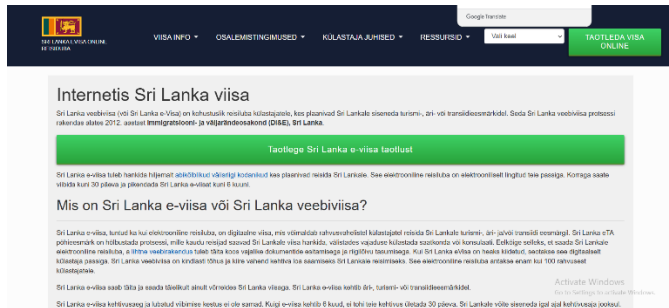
SRI LANKA VIISA ONLINE

Google translate

VIISA INFO ▾ OSALEMISTINGIMUSED ▾ KÜLASTAJA JUHISED ▾ RESSURSID ▾ Vali keel ▾ TAOTLEDA VIISA ONLINE

Internetis Sri Lanka viisa

Sri Lanka veebiviisa (või Sri Lanka e-Visa) on kohustuslik reisiluba külastajatele, kes plaanivad Sri Lankale siseneda turismi-, äri- või transiidieesmärkidel. Seda Sri Lanka veebiviisa protsessi rakendas alates 2012. aastast Immigratsiooni- ja väljarändeosakond (DISE), Sri Lanka.

Taotlege Sri Lanka e-viisa taotlust

Sri Lanka e-viisa tuleb hankida hiljemalt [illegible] kes plaanivad reisida Sri Lankale. See elektrooniline reisiluba on elektrooniliselt lingitud teie passiga. Korraga saate viibida kuni 30 päeva ja pikendada Sri Lanka e-viisat kuni 6 kuuni.

Mis on Sri Lanka e-viisa või Sri Lanka veebiviisa?

Sri Lanka e-viisa, tuntud ka kui elektrooniline reisiluba, on digitaalne viisa, mis võimaldab rahvusvahelistel külastajatel reisida Sri Lankale turismi-, äri- ja/või transiidi eesmärgil. Sri Lanka eTA põhieesmärk on hõlbustada protsessi, mille kaudu reisijad saavad Sri Lankale viisa hankida, välistades vajaduse külastada saatkonda või konsulaati. Eelkõige selleks, et saada Sri Lankale elektrooniline reisiluba, a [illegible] tuleb täita koos vajalike dokumentide esitamisega ja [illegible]. Kui Sri Lanka eViisa on heaks kiidetud, saadetakse see digitaalselt külastaja passiga. Sri Lanka veebiviisa on kindlasti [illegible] mis on saadaval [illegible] See elektrooniline reisiluba antakse enam kui 100 rahvusest külastajatele.

Sri Lanka e-viisat saab täita ja saada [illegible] Sri Lanka viisaga. Sri Lanka e-viisa kehtib äri-, turismi- või transiidieesmärkidel.

Sri Lanka e-viisa kehtivusaeg ja lubatud viibimise kestus ei ole samad. Kuigi e-viisa kehtib 6 kuud, ei tohi teie kehtivus ületada 30 päeva. Sri Lanka e-viisa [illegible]

Activate Windows
Go to Settings to activate Windows.